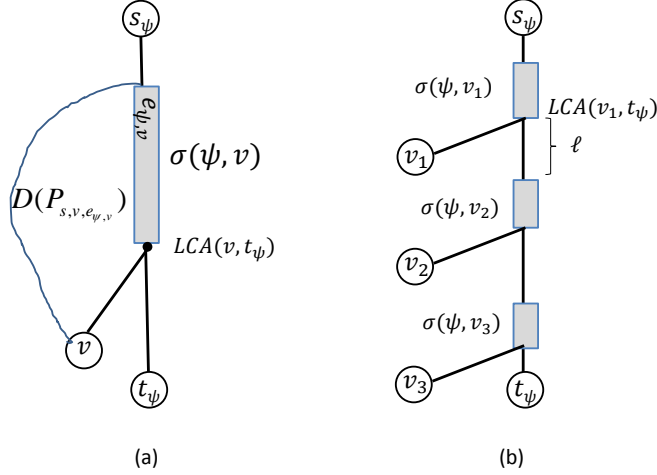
$s_\psi$

$e_{\psi,v}$

$\sigma(\psi, v)$

$D(P_{s,v,e_{\psi,v}})$

$LCA(v, t_\psi)$

$v$

$t_\psi$

(a)

$s_\psi$

$\sigma(\psi, v_1)$

$LCA(v_1, t_\psi)$

$v_1$

$\ell$

$\sigma(\psi, v_2)$

$v_2$

$\sigma(\psi, v_3)$

$v_3$

$t_\psi$

(b)